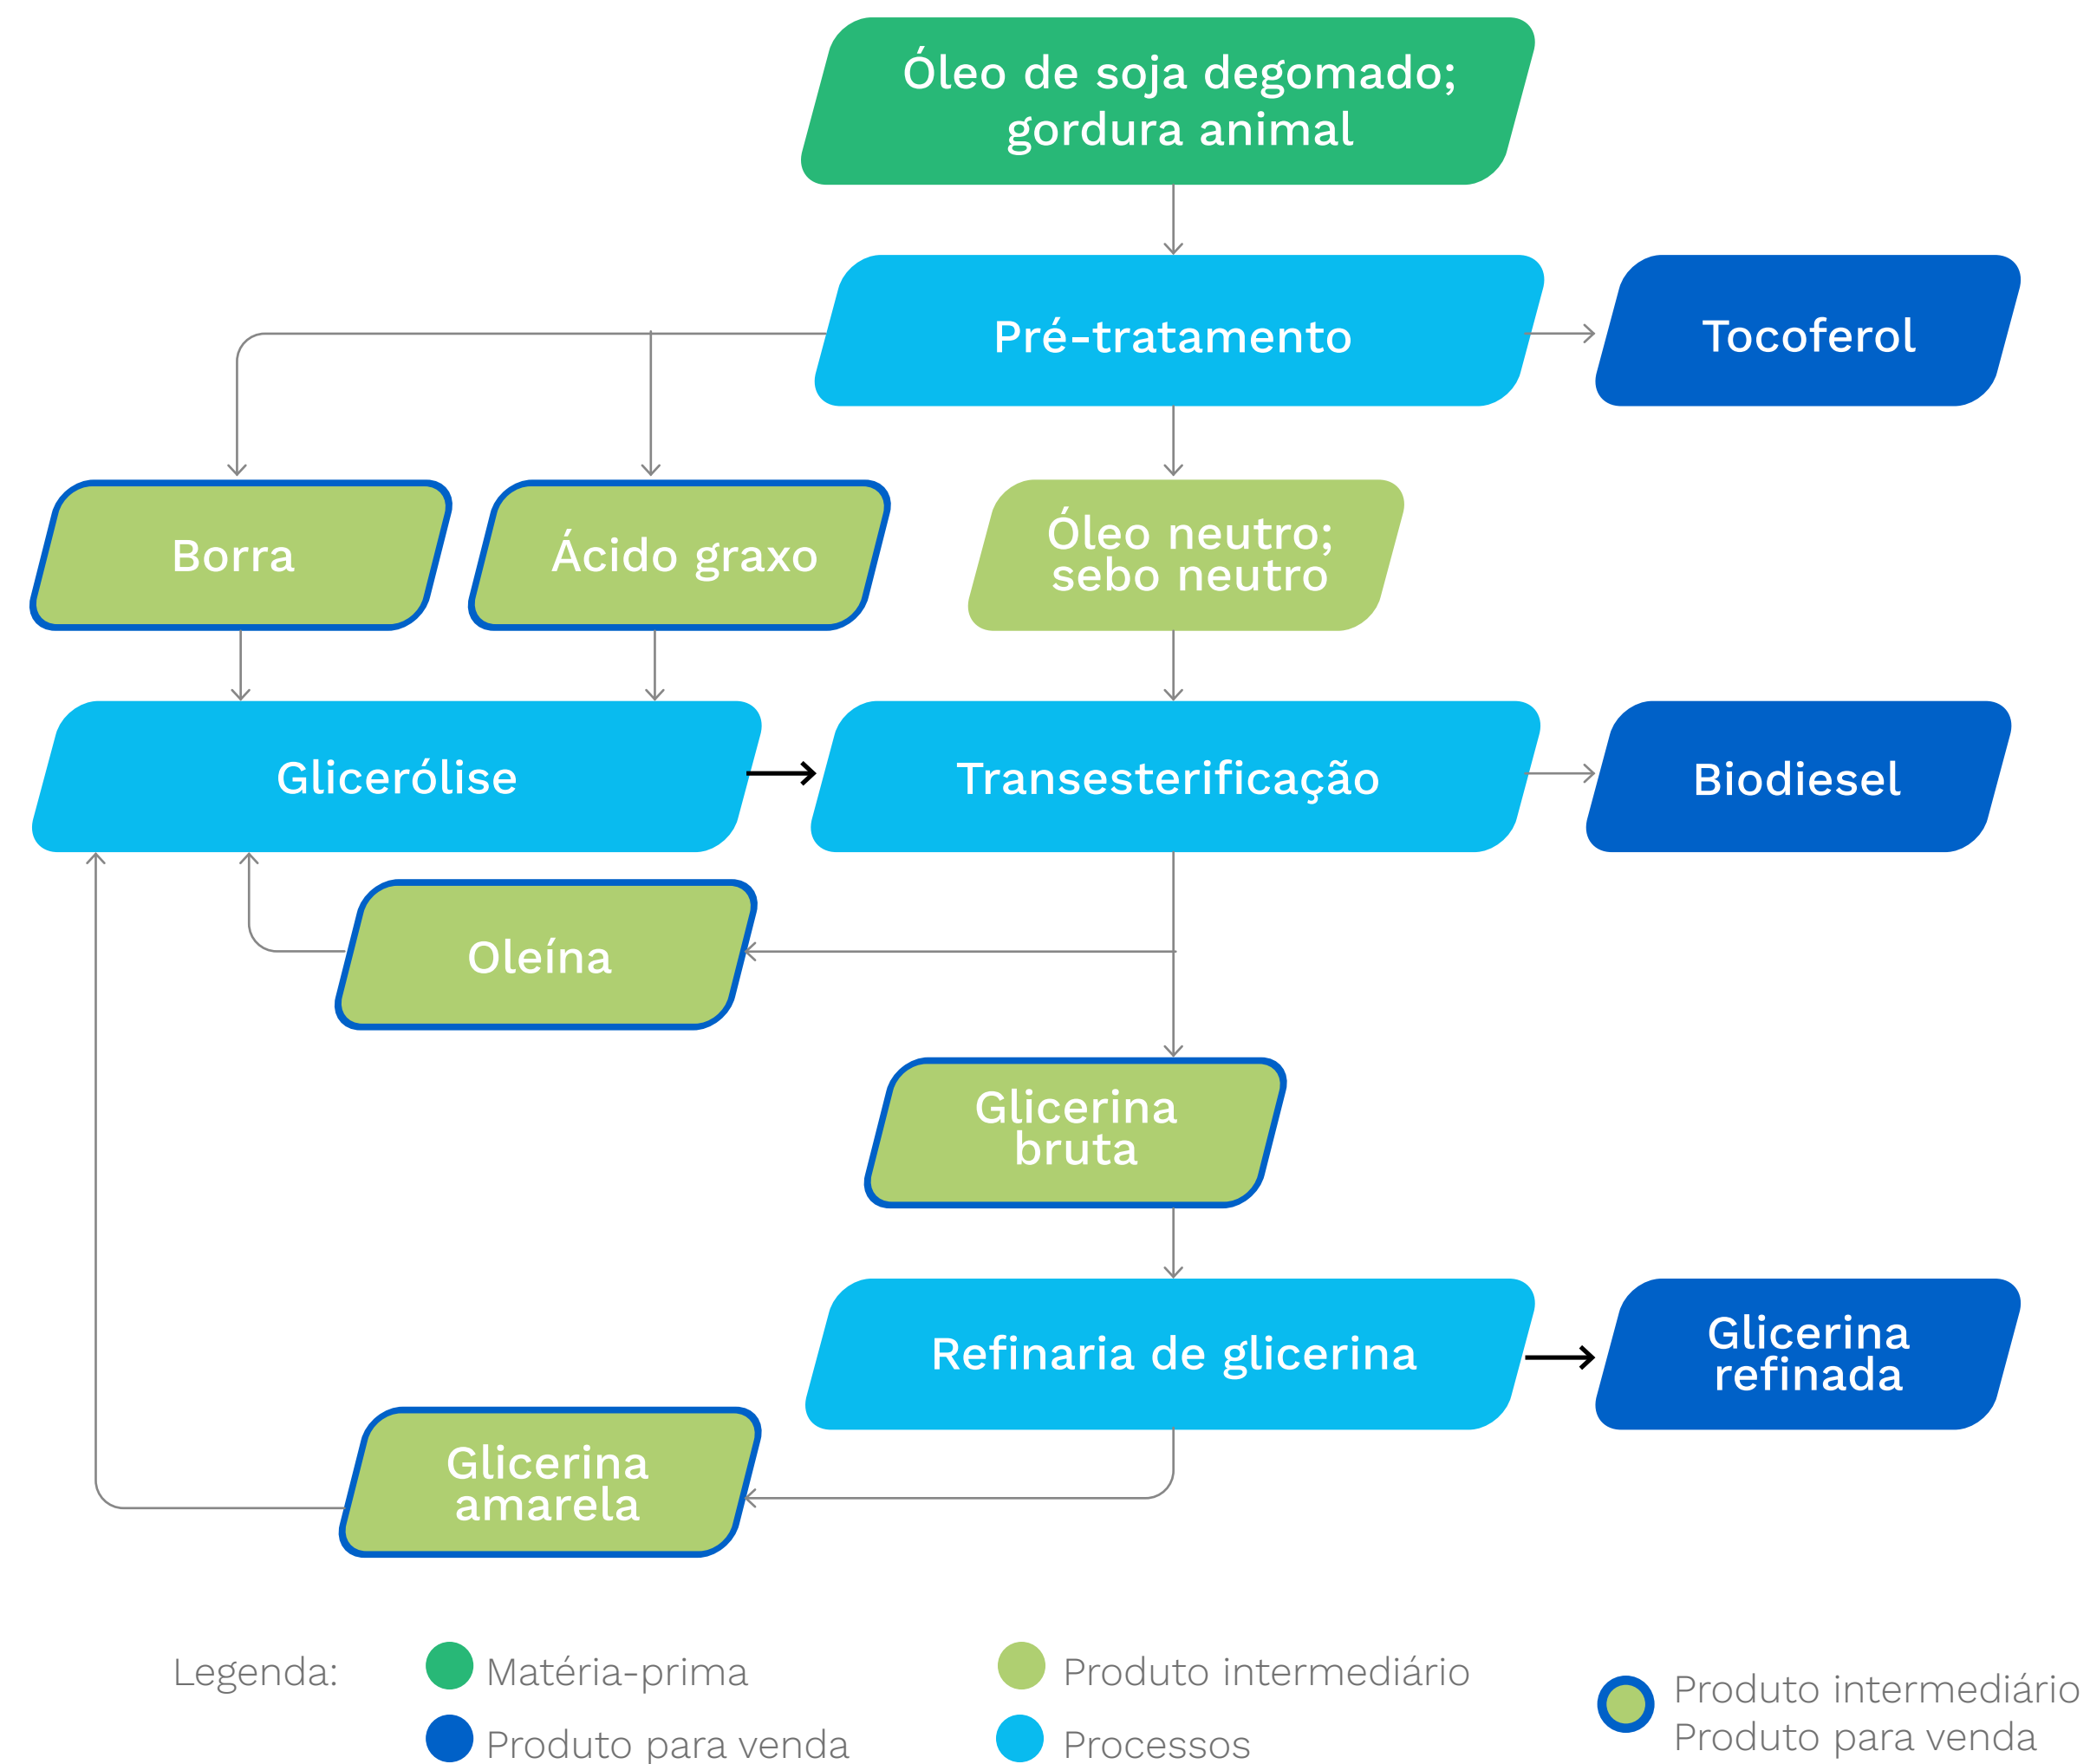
Óleo de soja degomado; gordura animal

Pré-tratamento

Tocoferol

Borra

Ácido graxo

Óleo neutro; sebo neutro

Glicerólise

Transesterificação

Biodiesel

Oleína

Glicerina bruta

Refinaria de glicerina

Glicerina refinada

Glicerina amarela

Legenda:

Matéria-prima

Produto para venda

Produto intermediário

Processos

Produto intermediário
Produto para venda